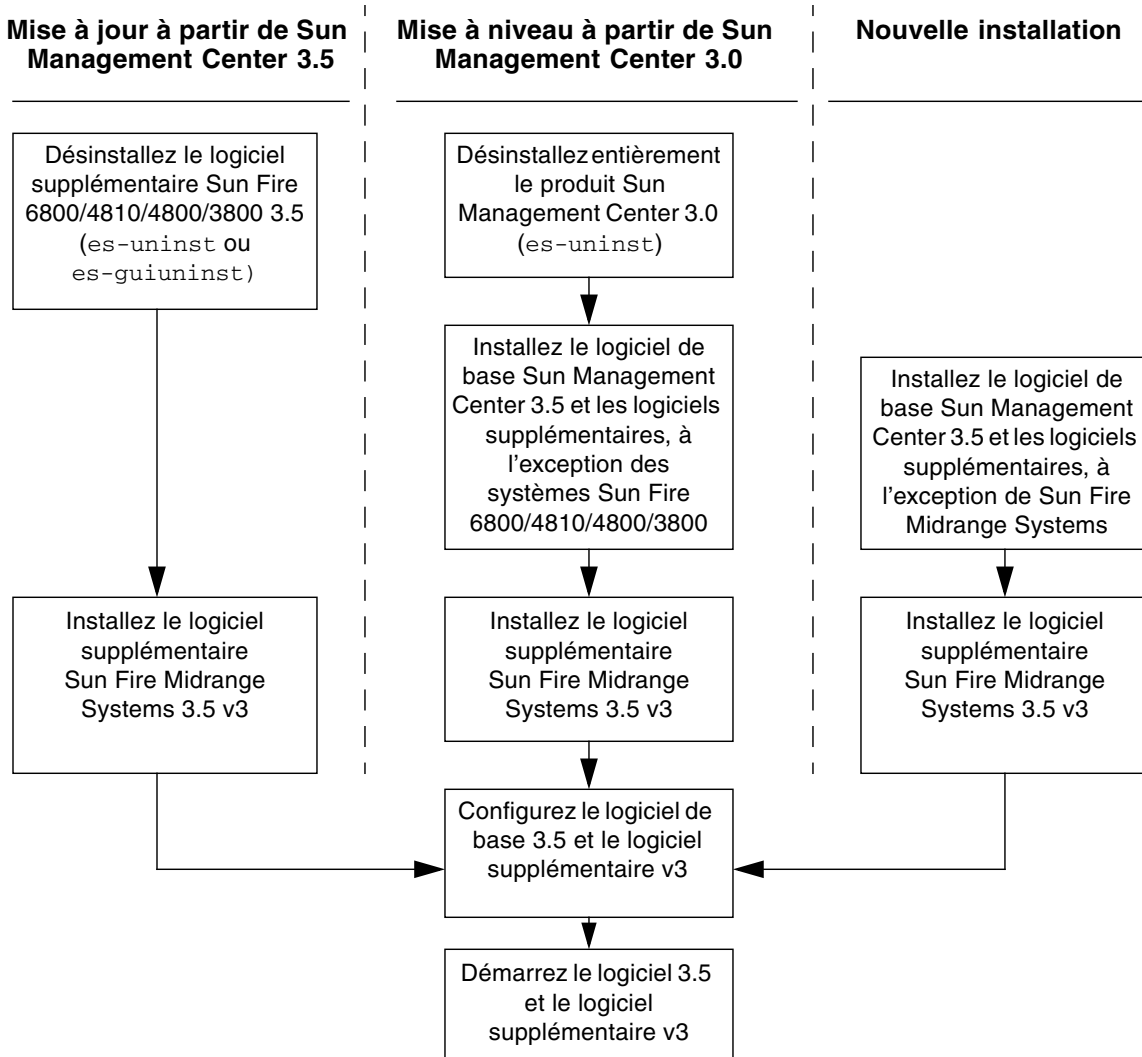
Mise à jour à partir de Sun Management Center 3.5

Mise à niveau à partir de Sun Management Center 3.0

Nouvelle installation

Désinstallez le logiciel supplémentaire Sun Fire 6800/4810/4800/3800 3.5 (es-uninst ou es-guiuninst)

Désinstallez entièrement le produit Sun Management Center 3.0 (es-uninst)

Installez le logiciel de base Sun Management Center 3.5 et les logiciels supplémentaires, à l'exception des systèmes Sun Fire 6800/4810/4800/3800

Installez le logiciel de base Sun Management Center 3.5 et les logiciels supplémentaires, à l'exception de Sun Fire Midrange Systems

Installez le logiciel supplémentaire Sun Fire Midrange Systems 3.5 v3

Installez le logiciel supplémentaire Sun Fire Midrange Systems 3.5 v3

Installez le logiciel supplémentaire Sun Fire Midrange Systems 3.5 v3

Configurez le logiciel de base 3.5 et le logiciel supplémentaire v3

Démarrez le logiciel 3.5 et le logiciel supplémentaire v3